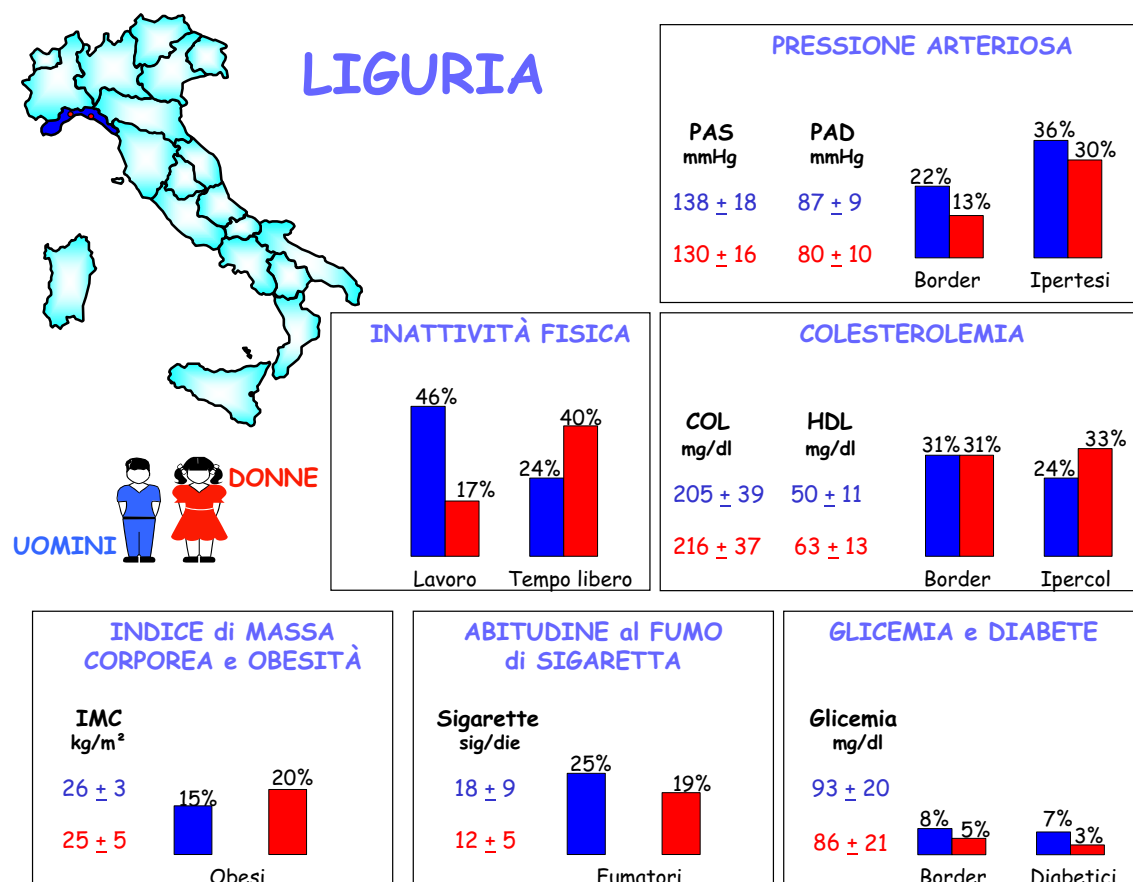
LIGURIA

DONNE

UOMINI

PRESSIONE ARTERIOSA

PAS mmHg

PAD mmHg

$138 \pm 18$ $87 \pm 9$

$130 \pm 16$ $80 \pm 10$

22% 13% 36% 30%

Border Ipertesi

INATTIVITÀ FISICA

46% 17% 24% 40%

Lavoro Tempo libero

COLESTEROLEMIA

COL mg/dl

HDL mg/dl

$205 \pm 39$ $50 \pm 11$

$216 \pm 37$ $63 \pm 13$

31% 31% 24% 33%

Border Ipercol

INDICE di MASSA CORPOREA e OBESITÀ

IMC kg/m²

$26 \pm 3$

$25 \pm 5$

15% 20%

Obesi

ABITUDINE al FUMO di SIGARETTA

Sigarette sig/die

$18 \pm 9$

$12 \pm 5$

25% 19%

Fumatori

GLICEMIA e DIABETE

Glicemia mg/dl

$93 \pm 20$

$86 \pm 21$

8% 5% 7% 3%

Border Diabetici